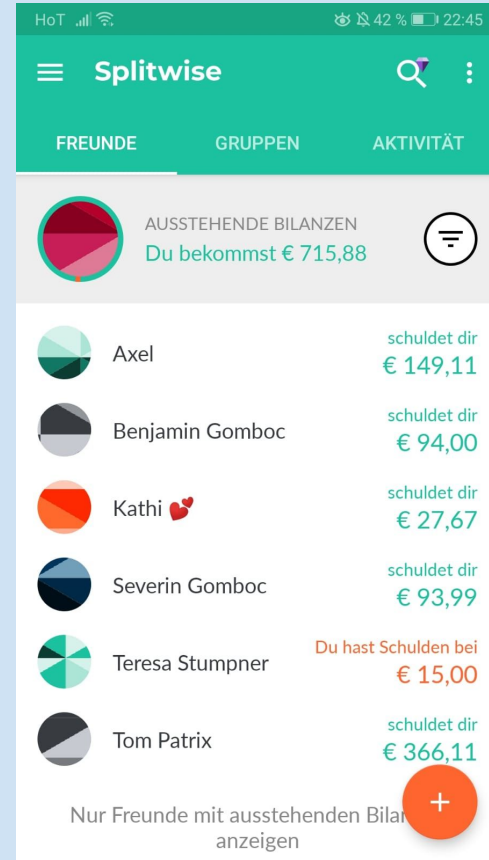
HoT 42 % 22:45

Splitwise

FREUNDE GRUPPEN AKTIVITÄT

AUSSTEHENDE BILANZEN
Du bekommst € 715,88

Axel
schuldet dir
€ 149,11

Benjamin Gomboc
schuldet dir
€ 94,00

Kathi 💕
schuldet dir
€ 27,67

Severin Gomboc
schuldet dir
€ 93,99

Teresa Stumpner
Du hast Schulden bei
€ 15,00

Tom Patrix
schuldet dir
€ 366,11

Nur Freunde mit ausstehenden Bila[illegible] anzeigen

+